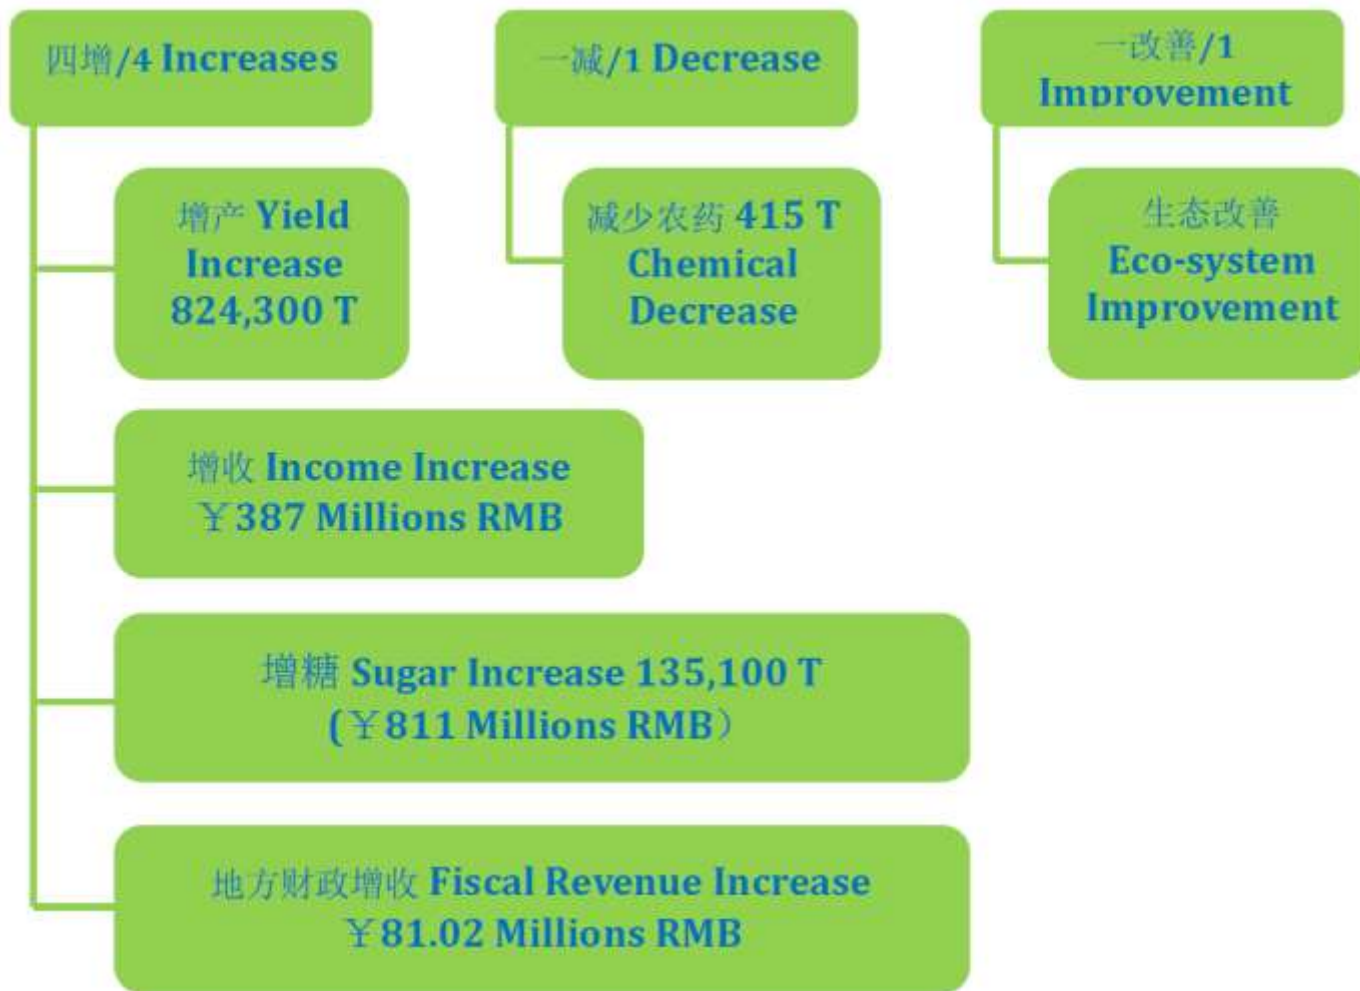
四增/4 Increases

一减/1 Decrease

一改善/1 Improvement

增产 Yield Increase 824,300 T

减少农药 415 T Chemical Decrease

生态改善 Eco-system Improvement

增收 Income Increase ￥387 Millions RMB

增糖 Sugar Increase 135,100 T (￥811 Millions RMB）

地方财政增收 Fiscal Revenue Increase ￥81.02 Millions RMB